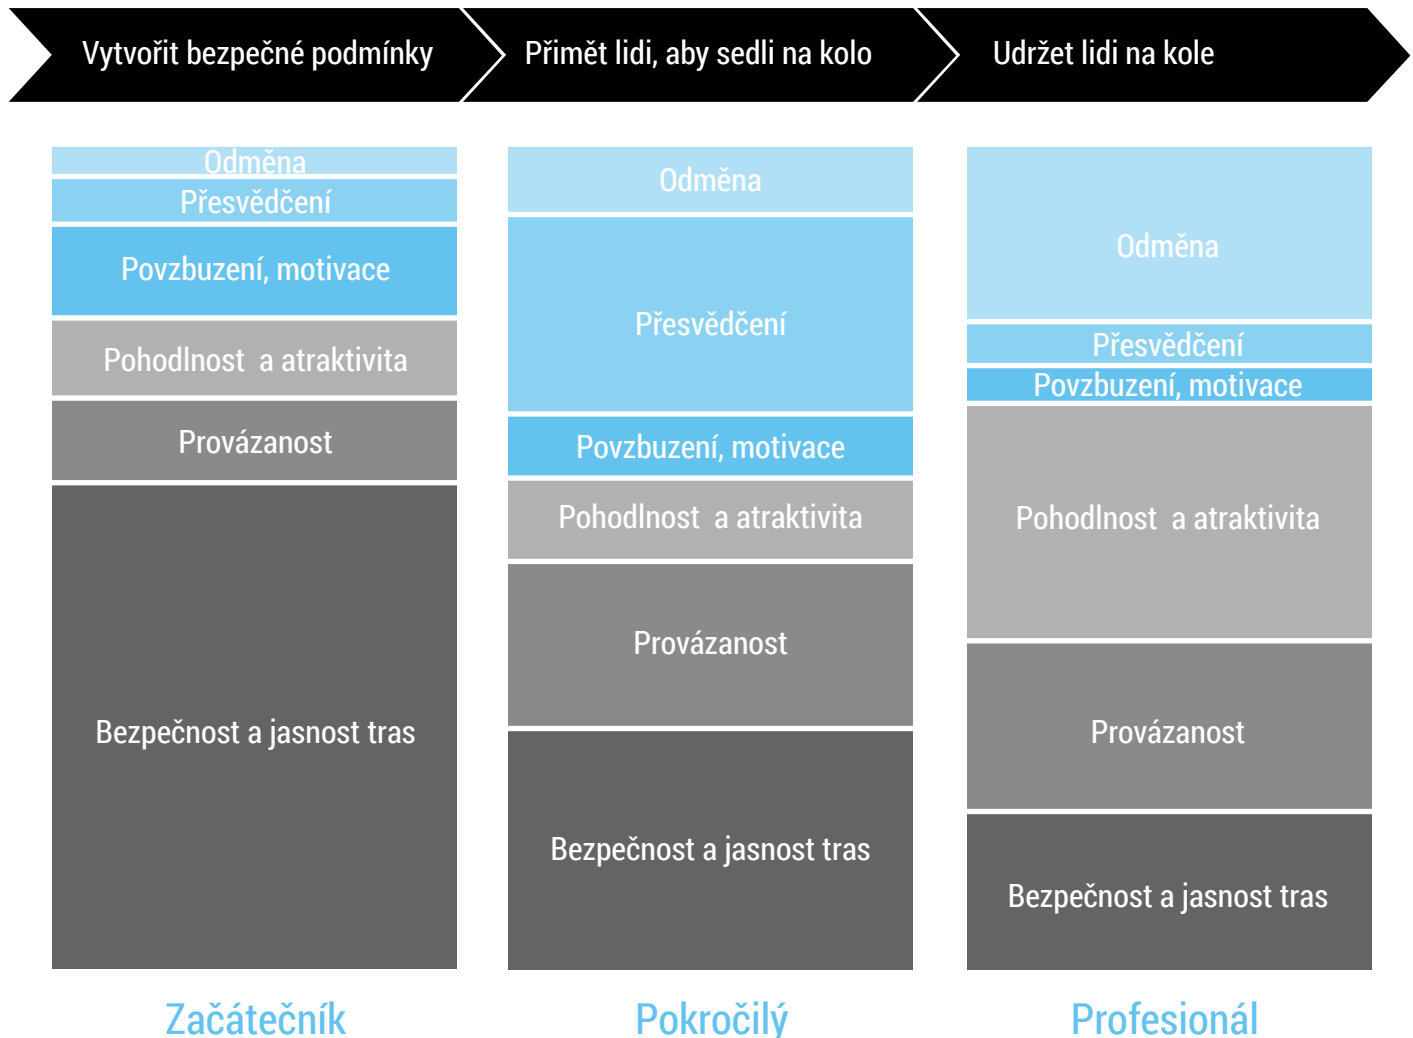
Vytvořit bezpečné podmínky

Přimět lidi, aby sedli na kolo

Udržet lidi na kole

Odměna

Přesvědčení

Povzbuzení, motivace

Pohodlnost a atraktivita

Provázanost

Bezpečnost a jasnost tras

Začátečník

Odměna

Přesvědčení

Povzbuzení, motivace

Pohodlnost a atraktivita

Provázanost

Bezpečnost a jasnost tras

Pokročilý

Odměna

Přesvědčení

Povzbuzení, motivace

Pohodlnost a atraktivita

Provázanost

Bezpečnost a jasnost tras

Profesionál